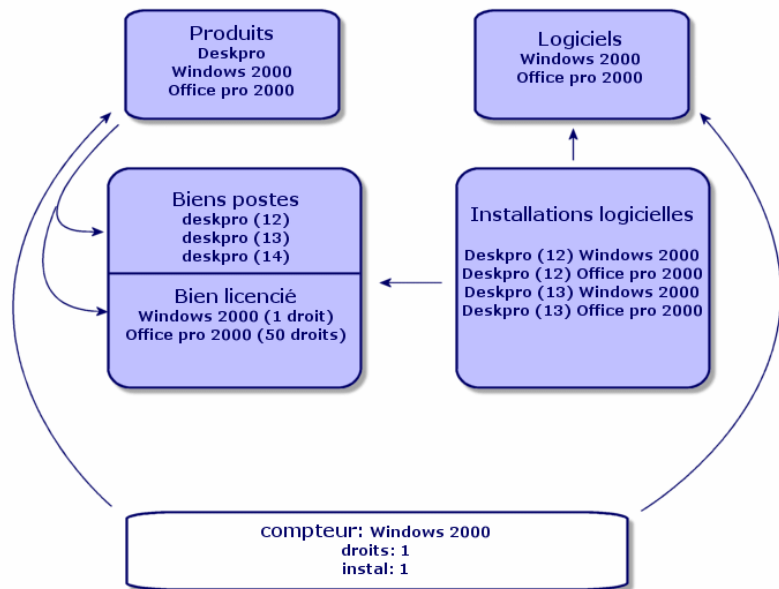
Produits
Deskpro
Windows 2000
Office pro 2000

Logiciels
Windows 2000
Office pro 2000

Biens postes
deskpro (12)
deskpro (13)
deskpro (14)

Bien licencié
Windows 2000 (1 droit)
Office pro 2000 (50 droits)

Installations logicielles

Deskpro (12) Windows 2000
Deskpro (12) Office pro 2000
Deskpro (13) Windows 2000
Deskpro (13) Office pro 2000

compteur: Windows 2000
droits: 1
instal: 1